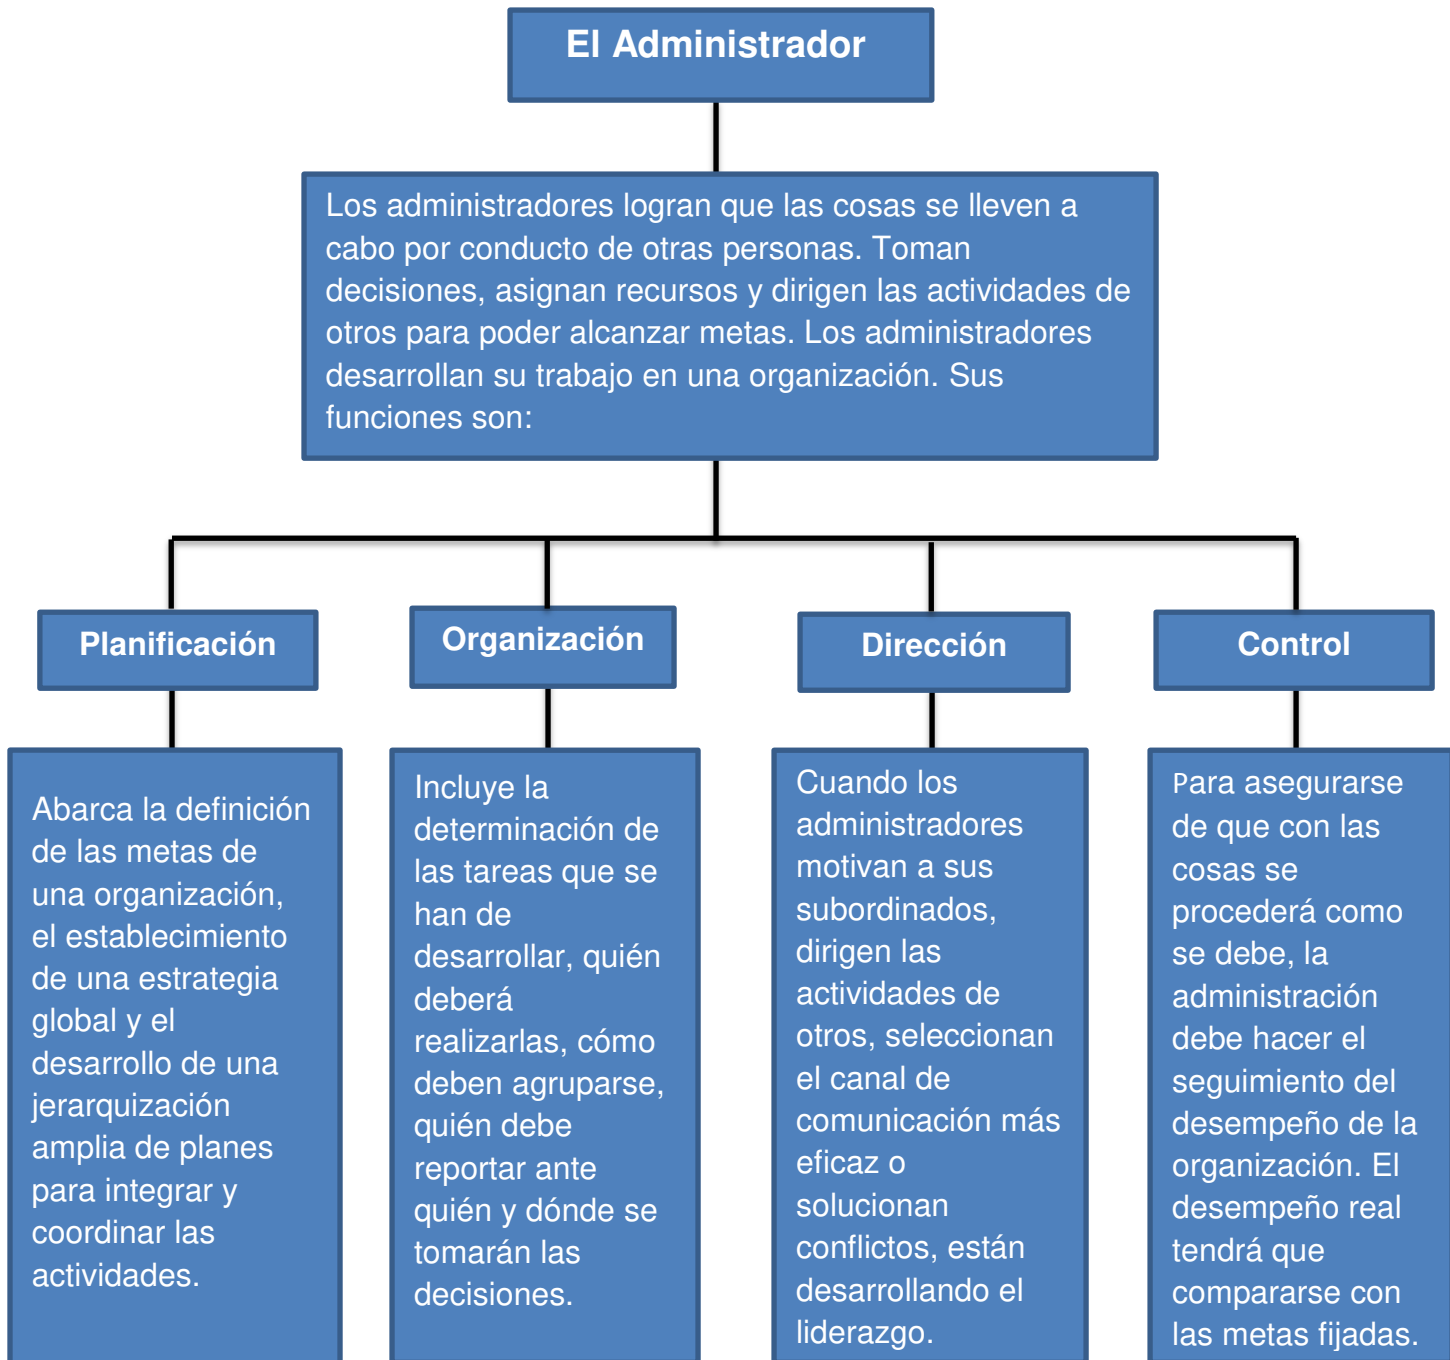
El Administrador

Los administradores logran que las cosas se lleven a cabo por conducto de otras personas. Toman decisiones, asignan recursos y dirigen las actividades de otros para poder alcanzar metas. Los administradores desarrollan su trabajo en una organización. Sus funciones son:

Planificación

Organización

Dirección

Control

Abarca la definición de las metas de una organización, el establecimiento de una estrategia global y el desarrollo de una jerarquización amplia de planes para integrar y coordinar las actividades.

Incluye la determinación de las tareas que se han de desarrollar, quién deberá realizarlas, cómo deben agruparse, quién debe reportar ante quién y dónde se tomarán las decisiones.

Cuando los administradores motivan a sus subordinados, dirigen las actividades de otros, seleccionan el canal de comunicación más eficaz o solucionan conflictos, están desarrollando el liderazgo.

Para asegurarse de que con las cosas se procederá como se debe, la administración debe hacer el seguimiento del desempeño de la organización. El desempeño real tendrá que compararse con las metas fijadas.